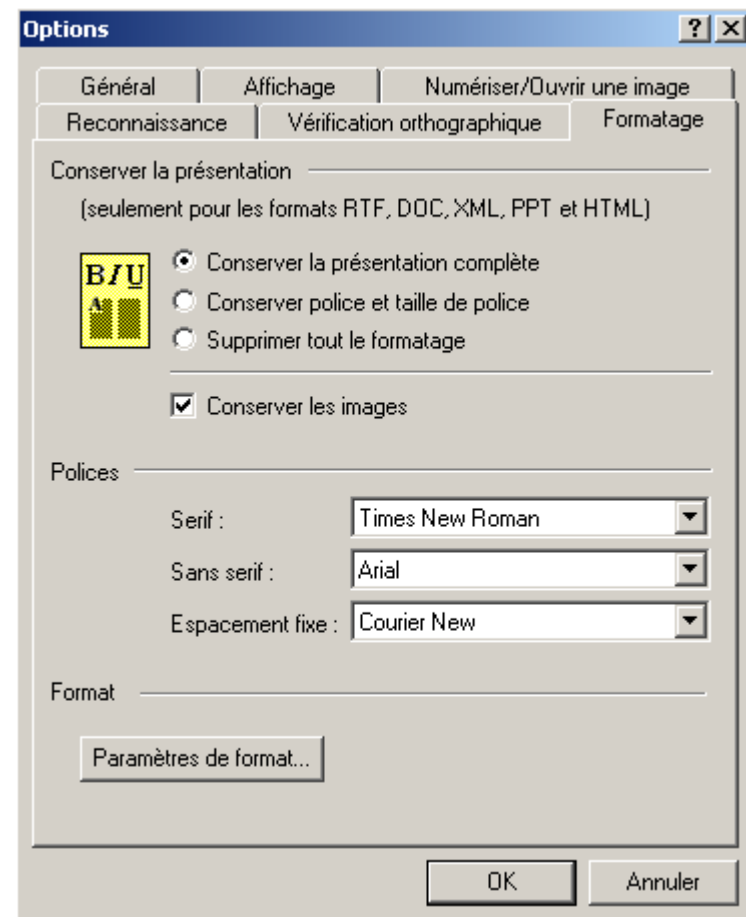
Options

?

X

Général

Affichage

Numériser/Ouvrir une image

Reconnaissance

Vérification orthographique

Formatage

Conserver la présentation

(seulement pour les formats RTF, DOC, XML, PPT et HTML)

BIU

Conserver la présentation complète

Conserver police et taille de police

Supprimer tout le formatage

Conserver les images

Polices

Serif : Times New Roman

Sans serif : Arial

Espacement fixe : Courier New

Format

Paramètres de format...

OK

Annuler